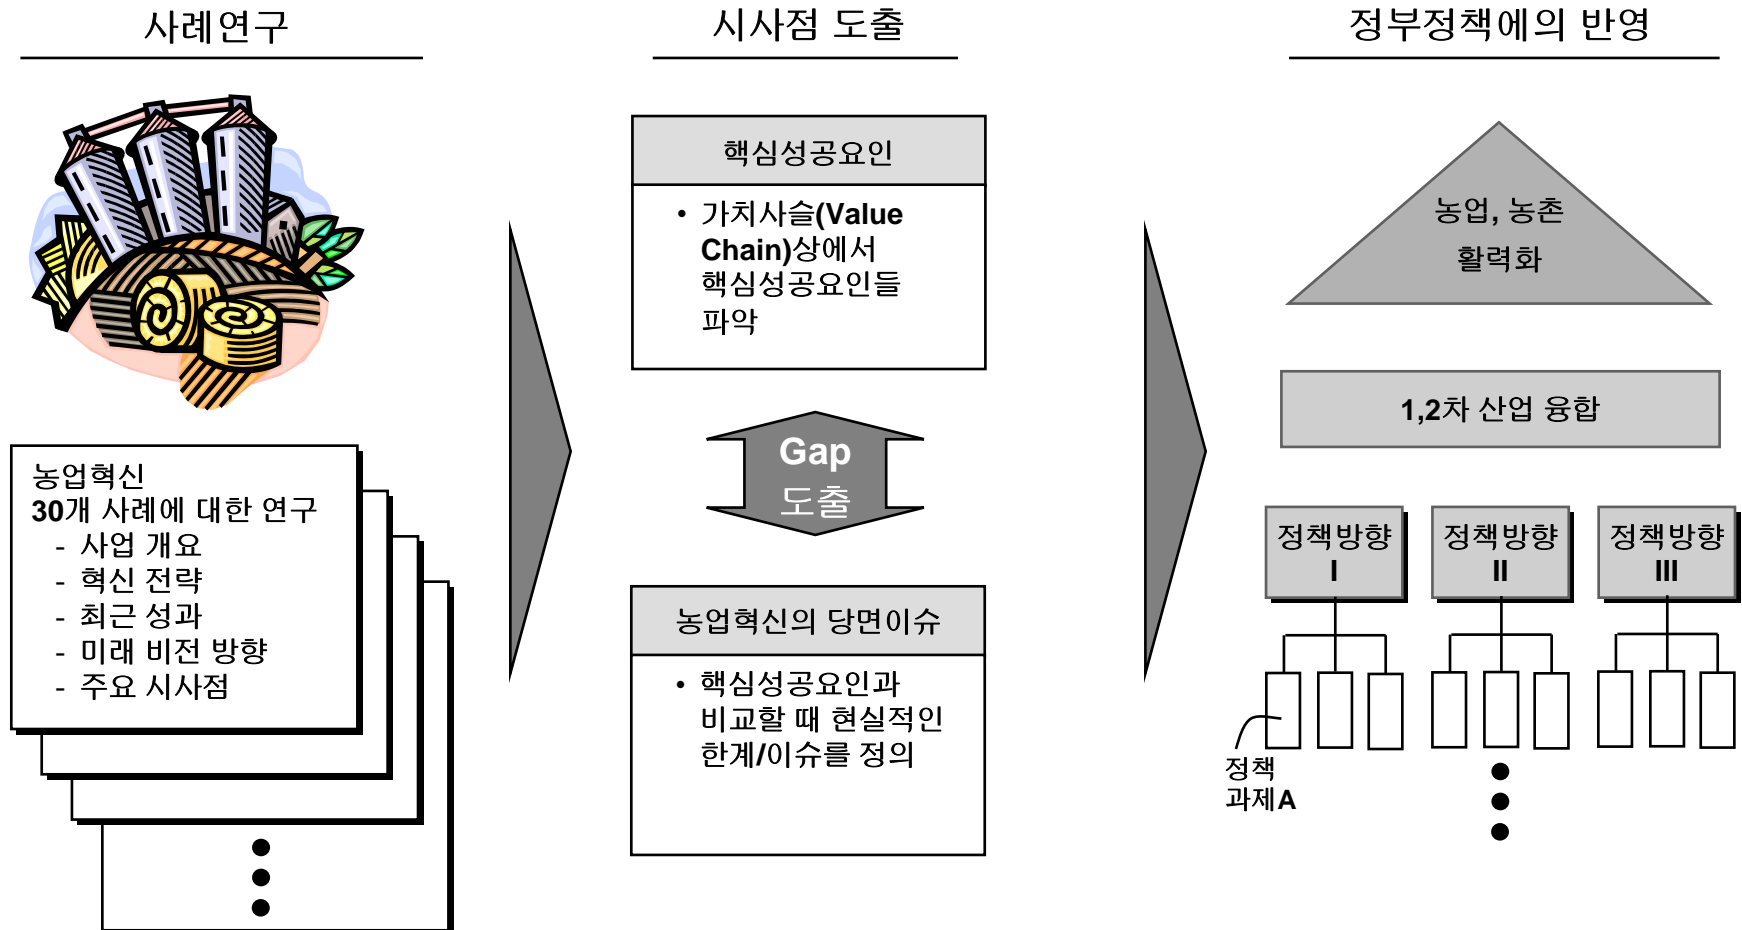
사례연구

농업혁신
30개 사례에 대한 연구
- 사업 개요
- 혁신 전략
- 최근 성과
- 미래 비전 방향
- 주요 시사점

시사점 도출

핵심성공요인

• 가치사슬(Value Chain)상에서 핵심성공요인들 파악

Gap 도출

농업혁신의 당면이슈

• 핵심성공요인과 비교할 때 현실적인 한계/이슈를 정의

정부정책에의 반영

농업, 농촌 활력화

1,2차 산업 융합

정책방향 I

정책방향 II

정책방향 III

정책 과제A